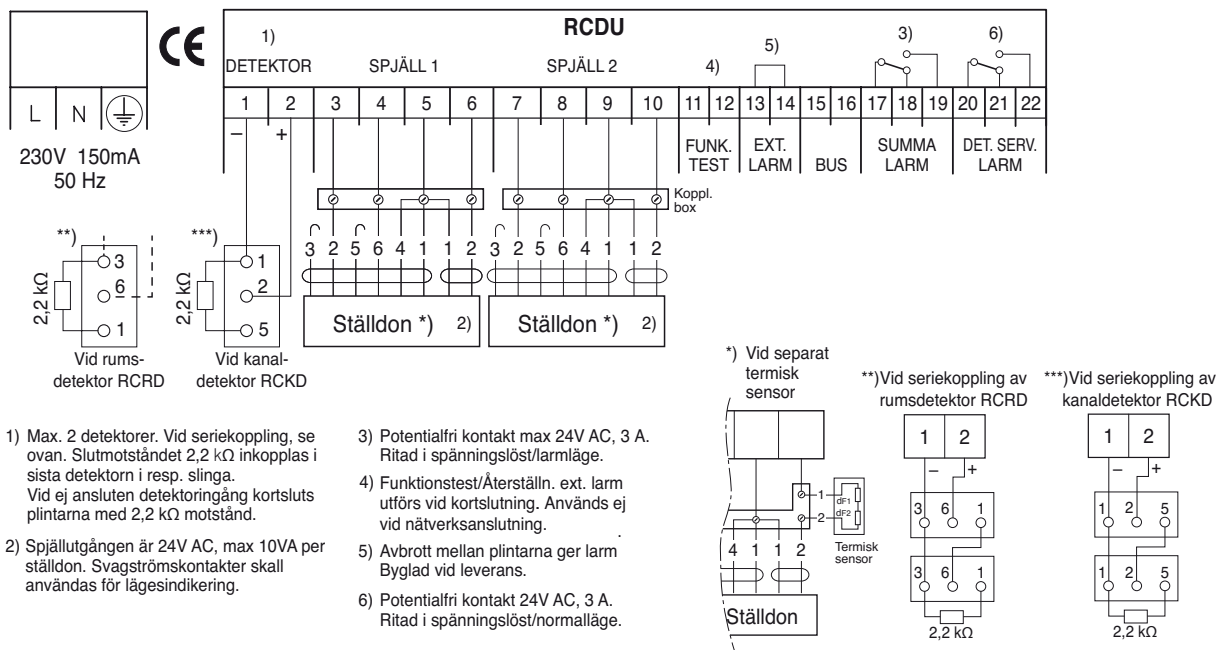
CE

L N

230V 150mA
50 Hz

RCDU

1) DETEKTOR

SPJÄLL 1

SPJÄLL 2

4)

5)

3)

6)

| 1 | 2 | 3 | 4 | 5 | 6 | 7 | 8 | 9 | 10 | 11 | 12 | 13 | 14 | 15 | 16 | 17 | 18 | 19 | 20 | 21 | 22 |
|---|---|---|---|---|---|---|---|---|---|---|---|---|---|---|---|---|---|---|---|---|---|

– +

FUNK. TEST

EXT. LARM

BUS

SUMMA LARM

DET. SERV. LARM

Koppl. box

**) 3 6 1

2,2 kΩ

***) 1 2 5

2,2 kΩ

3 2 5 6 4 1 1 2

3 2 5 6 4 1 1 2

Ställdon *) 2)

Ställdon *) 2)

Vid rums-detektor RCRD

Vid kanal-detektor RCKD

1) Max. 2 detektorer. Vid seriekoppling, se ovan. Slutmotståndet 2,2 kΩ inkopplas i sista detektorn i resp. slinga.
Vid ej ansluten detektoringång kortsluts plintarna med 2,2 kΩ motstånd.

2) Spjällutgången är 24V AC, max 10VA per ställdon. Svagströmskontakter skall användas för lägesindikering.

3) Potentialfri kontakt max 24V AC, 3 A. Ritad i spänningslöst/larmläge.

4) Funktionstest/Återställn. ext. larm utförs vid kortslutning. Används ej vid nätverksanslutning.

5) Avbrott mellan plintarna ger larm Byglad vid leverans.

6) Potentialfri kontakt 24V AC, 3 A. Ritad i spänningslöst/normalläge.

*) Vid separat termisk sensor

1 dF1
2 dF2

4 1 1 2

Termisk sensor

Ställdon

**)Vid seriekoppling av rumsdetektor RCRD

1 2
– +
3 6 1
3 6 1
2,2 kΩ

***)Vid seriekoppling av kanaldetektor RCKD

1 2
– +
1 2 5
1 2 5
2,2 kΩ